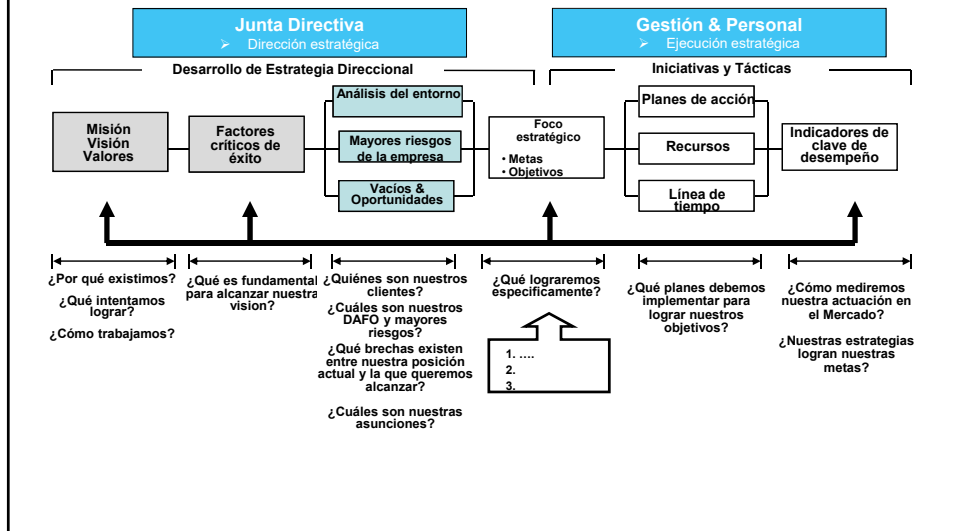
Junta Directiva
➢ Dirección estratégica

Gestión & Personal
➢ Ejecución estratégica

Desarrollo de Estrategia Direccional

Iniciativas y Tácticas

Misión Visión Valores

Factores críticos de éxito

Análisis del entorno

Mayores riesgos de la empresa

Vacíos & Oportunidades

Foco estratégico
• Metas
• Objetivos

Planes de acción

Recursos

Línea de tiempo

Indicadores de clave de desempeño

¿Por qué existimos?
¿Qué intentamos lograr?
¿Cómo trabajamos?

¿Qué es fundamental para alcanzar nuestra vision?

¿Quiénes son nuestros clientes?
¿Cuáles son nuestros DAFO y mayores riesgos?
¿Qué brechas existen entre nuestra posición actual y la que queremos alcanzar?
¿Cuáles son nuestras asunciones?

¿Qué lograremos especificamente?

1. ….
2.
3.

¿Qué planes debemos implementar para lograr nuestros objetivos?

¿Cómo mediremos nuestra actuación en el Mercado?
¿Nuestras estrategias logran nuestras metas?